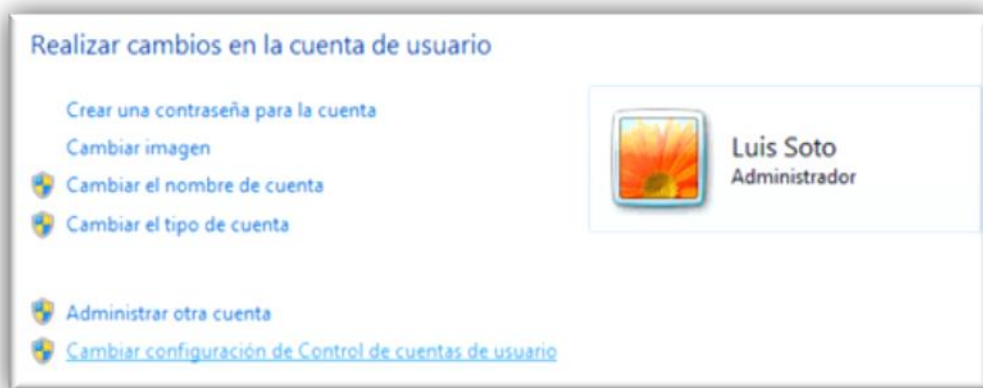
Realizar cambios en la cuenta de usuario

Crear una contraseña para la cuenta

Cambiar imagen

Cambiar el nombre de cuenta

Cambiar el tipo de cuenta

Administrar otra cuenta

Cambiar configuración de Control de cuentas de usuario

Luis Soto
Administrador